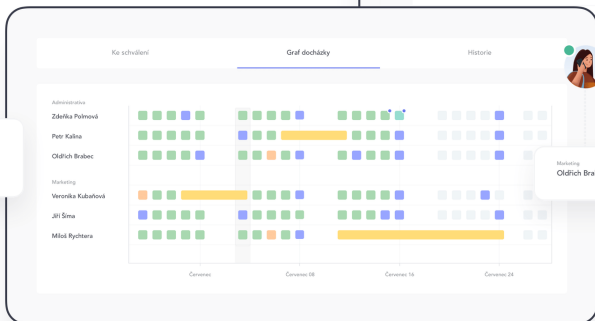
Ke schválení

Graf docházky

Historie

Administrativa

Zdeňka Polmová

Petr Kalina

Oldřich Brabec

Marketing

Veronika Kubeňová

Jiří Šíma

Miloš Rychtera

Červenec

Červenec 08

Červenec 16

Červenec 24

Marketing

Oldřich Bra